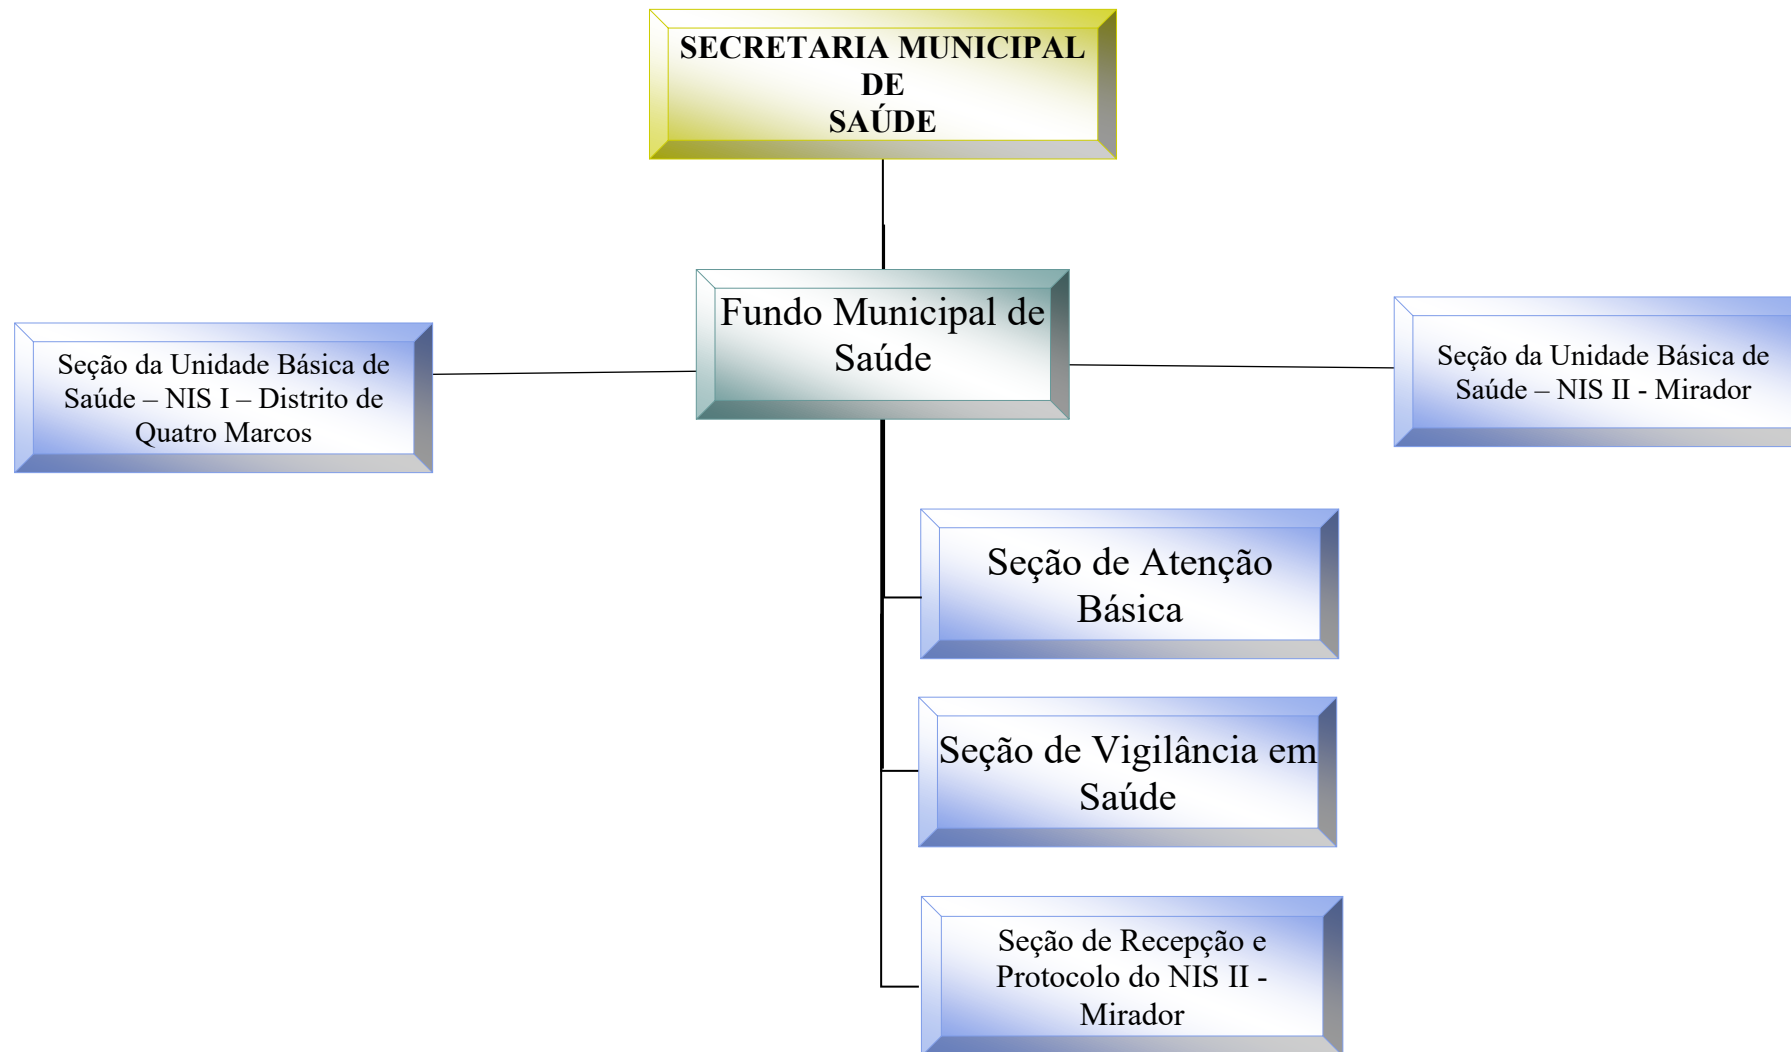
SECRETARIA MUNICIPAL
DE
SAÚDE

Fundo Municipal de Saúde

Seção da Unidade Básica de Saúde – NIS I – Distrito de Quatro Marcos

Seção da Unidade Básica de Saúde – NIS II - Mirador

Seção de Atenção Básica

Seção de Vigilância em Saúde

Seção de Recepção e Protocolo do NIS II - Mirador